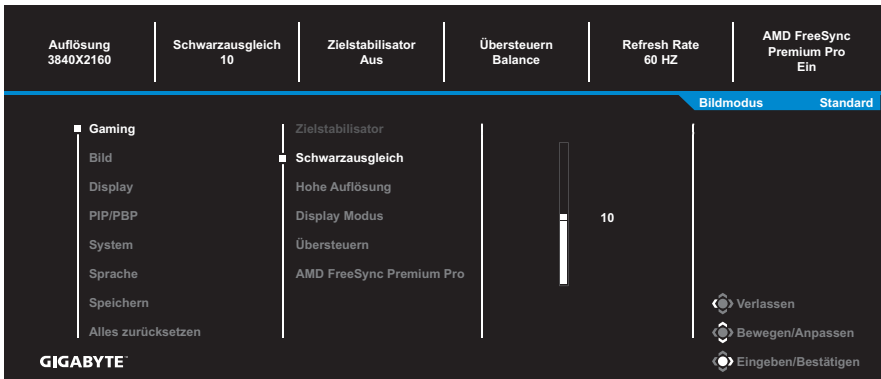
Auflösung
3840X2160

Schwarzausgleich
10

Zielstabilisator
Aus

Übersteuern
Balance

Refresh Rate
60 HZ

AMD FreeSync
Premium Pro
Ein

Bildmodus Standard

Gaming
Bild
Display
PIP/PBP
System
Sprache
Speichern
Alles zurücksetzen

Zielstabilisator
Schwarzausgleich
Hohe Auflösung
Display Modus
Übersteuern
AMD FreeSync Premium Pro

10

Verlassen
Bewegen/Anpassen
Eingeben/Bestätigen

GIGABYTE